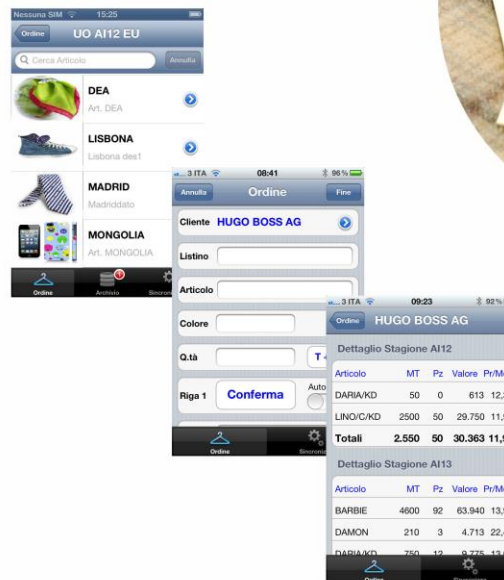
Nessuna SIM 15:25
Ordine UO AI12 EU
Cerca Articolo Annulla
DEA
Art. DEA
LISBONA
Lisbona des1
MADRID
Madriddato
MONGOLIA
Art. MONGOLIA
Ordine Archivio Sincroni

3 ITA 08:41 96%
Annulla Ordine Fine
Cliente HUGO BOSS AG
Listino
Articolo
Colore
Q.tà T
Riga 1 Conferma Auto
Ordine Sincroniz

3 ITA 09:23 92%
Ordine HUGO BOSS AG
Dettaglio Stagione AI12

| Articolo | MT | Pz | Valore | Pr/M |
|---|---|---|---|---|
| DARIA/KD | 50 | 0 | 613 | 12, |
| LINO/C/KD | 2500 | 50 | 29.750 | 11, |
| Totali | 2.550 | 50 | 30.363 | 11, |

Dettaglio Stagione AI13

| Articolo | MT | Pz | Valore | Pr/M |
|---|---|---|---|---|
| BARBIE | 4600 | 92 | 63.940 | 13, |
| DAMON | 210 | 3 | 4.713 | 22, |
| DARIA/KD | 750 | 12 | 9.775 | 13 |

Ordine Sincroniz